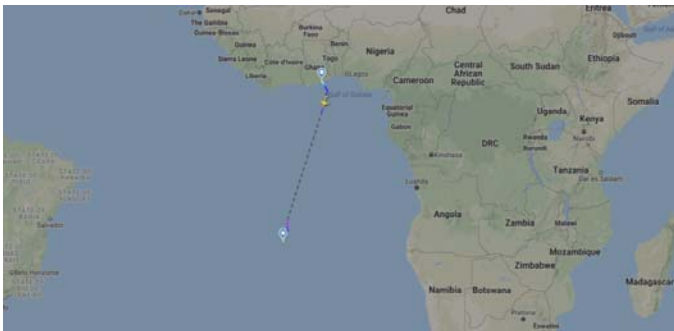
Dakar Senegal
The Gambia
Guinea-Bissau
Guinea
Sierra Leone
Liberia
Côte d'Ivoire
Burkina Faso
Ghana
Togo
Benin
Nigeria
Lagos
Chad
Eritrea
Djibouti
Gulf of Aden
Ethiopia
Somalia
Cameroon
Central African Republic
South Sudan
Gulf of Guinea
Equatorial Guinea
Gabon
Uganda
Kenya
Nairobi
Rwanda
Burundi
DRC
Kinshasa
Tanzania
Dar es Salaam
Luanda
Angola
Zambia
Malawi
Mozambique
Zimbabwe
Namibia
Botswana
Pretoria
Eswatini
Madagascar
Salvador
Belo Horizonte